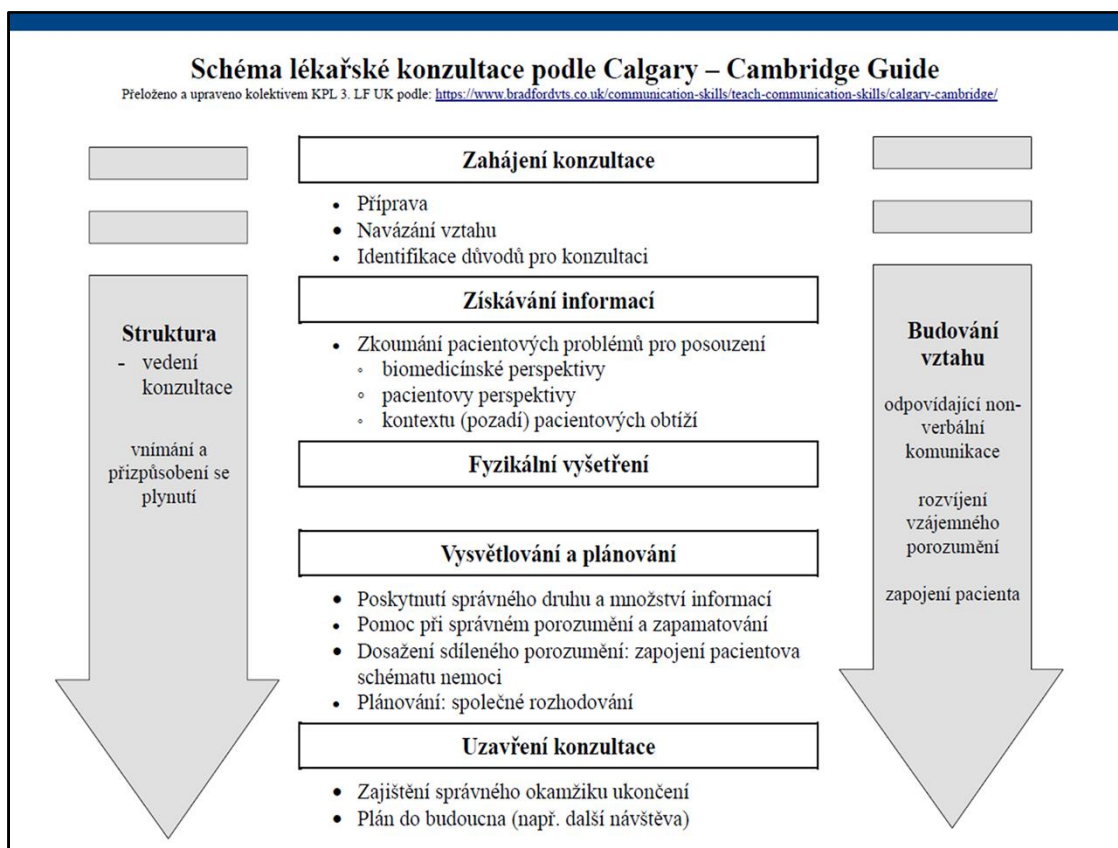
Schéma lékařské konzultace podle Calgary – Cambridge Guide
Přeloženo a upraveno kolektivem KPL 3. LF UK podle: https://www.bradfordvts.co.uk/communication-skills/teach-communication-skills/calgary-cambridge/

Zahájení konzultace
- Příprava
- Navázání vztahu
- Identifikace důvodů pro konzultaci

Získávání informací
- Zkoumání pacientových problémů pro posouzení
  ◦ biomedicínské perspektivy
  ◦ pacientovy perspektivy
  ◦ kontextu (pozadí) pacientových obtíží

Fyzikální vyšetření

Vysvětlování a plánování
- Poskytnutí správného druhu a množství informací
- Pomoc při správném porozumění a zapamatování
- Dosažení sdíleného porozumění: zapojení pacientova schématu nemoci
- Plánování: společné rozhodování

Uzavření konzultace
- Zajištění správného okamžiku ukončení
- Plán do budoucna (např. další návštěva)

Struktura
- vedení konzultace

vnímání a přizpůsobení se plynutí

Budování vztahu

odpovídající non-verbální komunikace

rozvíjení vzájemného porozumění

zapojení pacienta